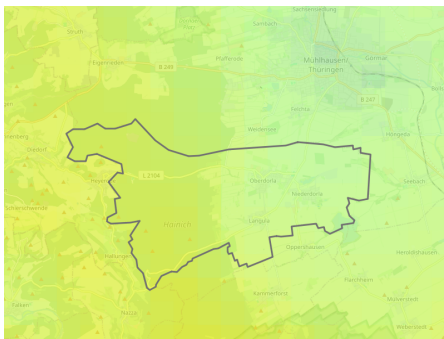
Struth
Eigenrieden
B 249
Pfafferode
Mühlhausen/ Thüringen
Görmar
B 247
Reiser
Weidensee
Höngeda
Dörna
Seebach
L 2104
Oberdorla
Niederdorla
Hainich
Langula
Oppershausen
Kammerforst
Nazza
Wolfsbehringen
Weberstedt
Saalfeld